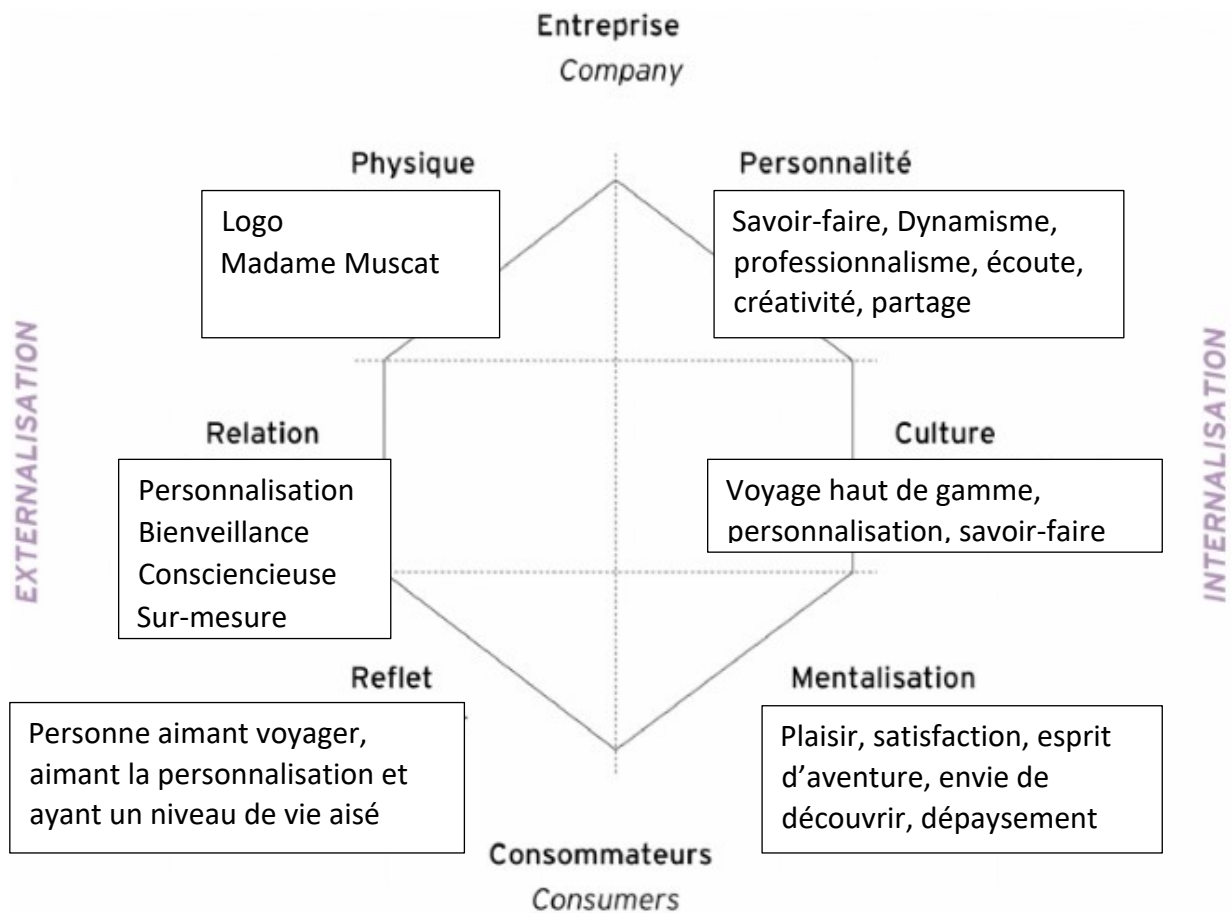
Entreprise
Company

Physique

Logo
Madame Muscat

Personnalité

Savoir-faire, Dynamisme, professionnalisme, écoute, créativité, partage

EXTERNALISATION

INTERNALISATION

Relation

Personnalisation
Bienveillance
Consciencieuse
Sur-mesure

Culture

Voyage haut de gamme, personnalisation, savoir-faire

Reflet

Personne aimant voyager, aimant la personnalisation et ayant un niveau de vie aisé

Mentalisation

Plaisir, satisfaction, esprit d'aventure, envie de découvrir, dépaysement

Consommateurs
Consumers